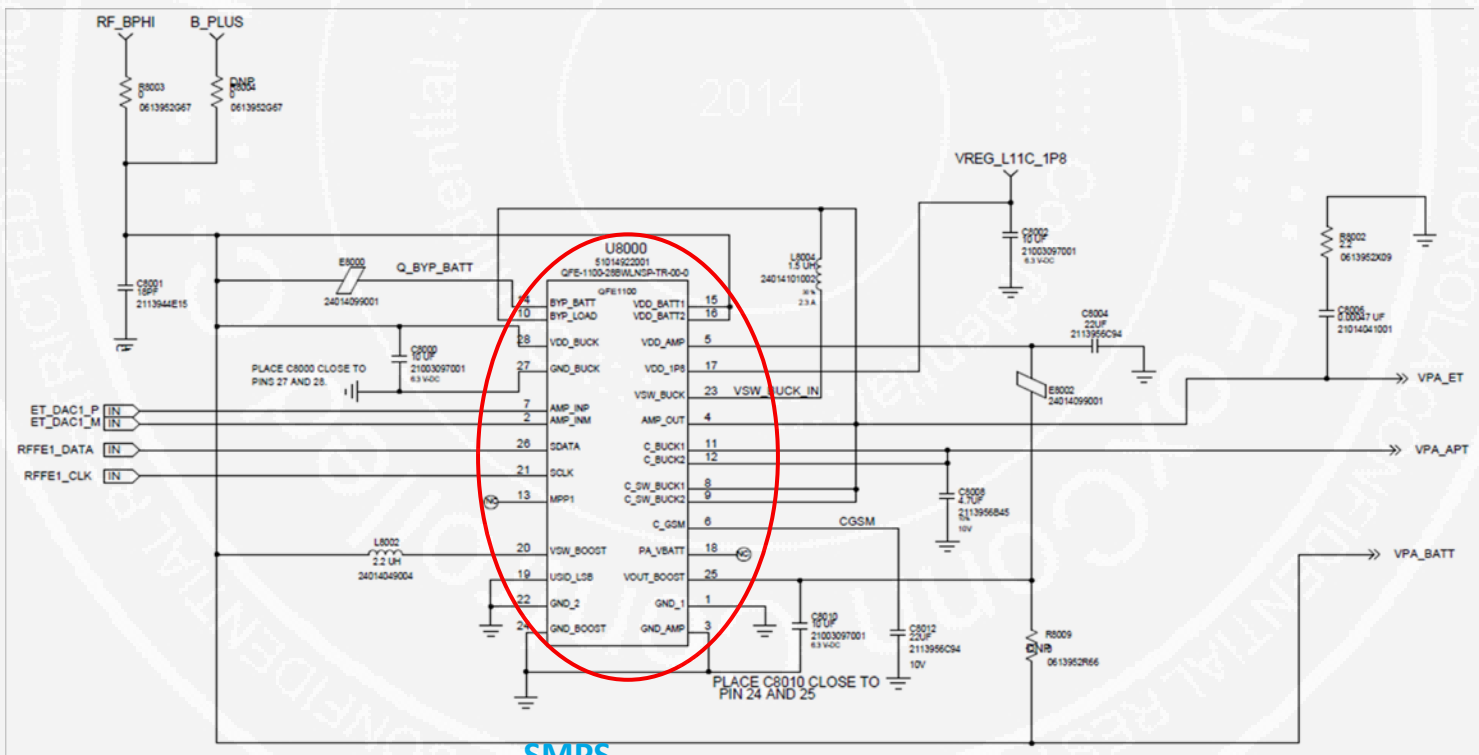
RF_BPHI
B_PLUS
R8003
0
0613952G67
DNP
R8004
0
0613952G67
2014
VREG_L11C_1P8
C8001
15PF
2113944E15
E8000
24014099001
Q_BYP_BATT
U8000
51014922001
QFE-1100-28BWLNSP-TR-00-0
QFE1100
L8004
1.5 UH
24014101002
C8002
10 UF
21003097001
6.3 V-DC
R8002
2.2
0613952X09
C8006
0.00047 UF
21014041001
14 BYP_BATT
10 BYP_LOAD
28 VDD_BUCK
27 GND_BUCK
7 AMP_INP
2 AMP_INM
26 SDATA
21 SCLK
13 MPP1
20 VSW_BOOST
19 USID_LSB
22 GND_2
24 GND_BOOST
VDD_BATT1 15
VDD_BATT2 16
VDD_AMP 5
VDD_1P8 17
VSW_BUCK 23
AMP_OUT 4
C_BUCK1 11
C_BUCK2 12
C_SW_BUCK1 8
C_SW_BUCK2 9
C_GSM 6
PA_VBATT 18
VOUT_BOOST 25
GND_1 1
GND_AMP 3
C8000
10 UF
21003097001
6.3 V-DC
PLACE C8000 CLOSE TO PINS 27 AND 28.
VSW_BUCK_IN
C8004
22UF
2113956C94
E8002
24014099001
VPA_ET
ET_DAC1_P IN
ET_DAC1_M IN
RFFE1_DATA IN
RFFE1_CLK IN
VPA_APT
C8008
4.7UF
2113956B45
10V
CGSM
L8002
2.2 UH
24014049004
VPA_BATT
C8010
10 UF
21003097001
6.3 V-DC
C8012
22UF
2113956C94
10V
R8009
DNP
0613952R66
PLACE C8010 CLOSE TO PIN 24 AND 25
SMPS